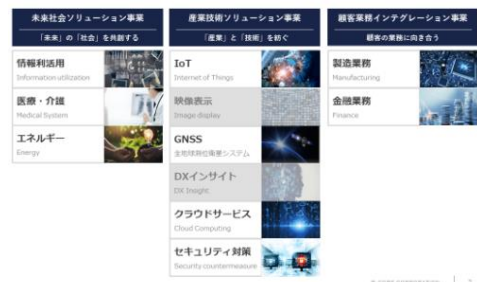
未来社会ソリューション事業
「未来」の「社会」を共創する

情報利活用
Information utilization

医療・介護
Medical System

エネルギー
Energy

産業技術ソリューション事業
「産業」と「技術」を紡ぐ

IoT
Internet of Things

映像表示
Image display

GNSS
全地球航法衛星システム

DXインサイト
DX Insight

クラウドサービス
Cloud Computing

セキュリティ対策
Security countermeasure

顧客業務インテグレーション事業
顧客の業務に向き合う

製造業務
Manufacturing

金融業務
Finance